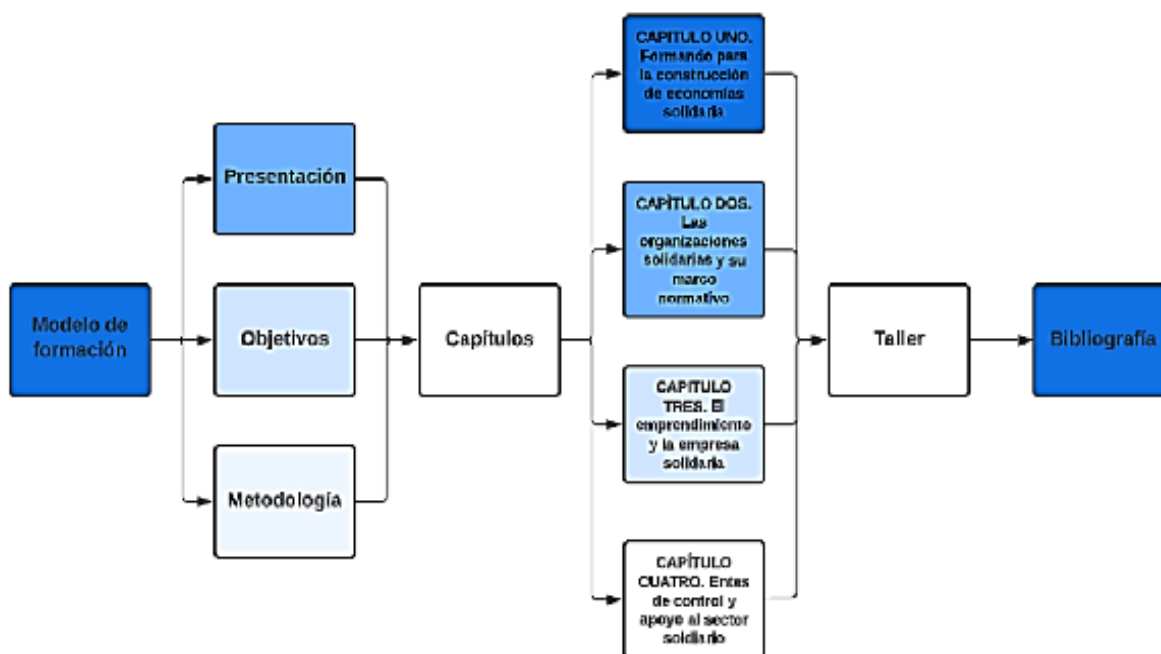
Modelo de formación

Presentación

Objetivos

Metodología

Capítulos

CAPITULO UNO. Formando para la construcción de economías solidaria

CAPÍTULO DOS. Las organizaciones solidarias y su marco normativo

CAPITULO TRES. El emprendimiento y la empresa solidaria

CAPÍTULO CUATRO. Entes de control y apoyo al sector solidario

Taller

Bibliografía